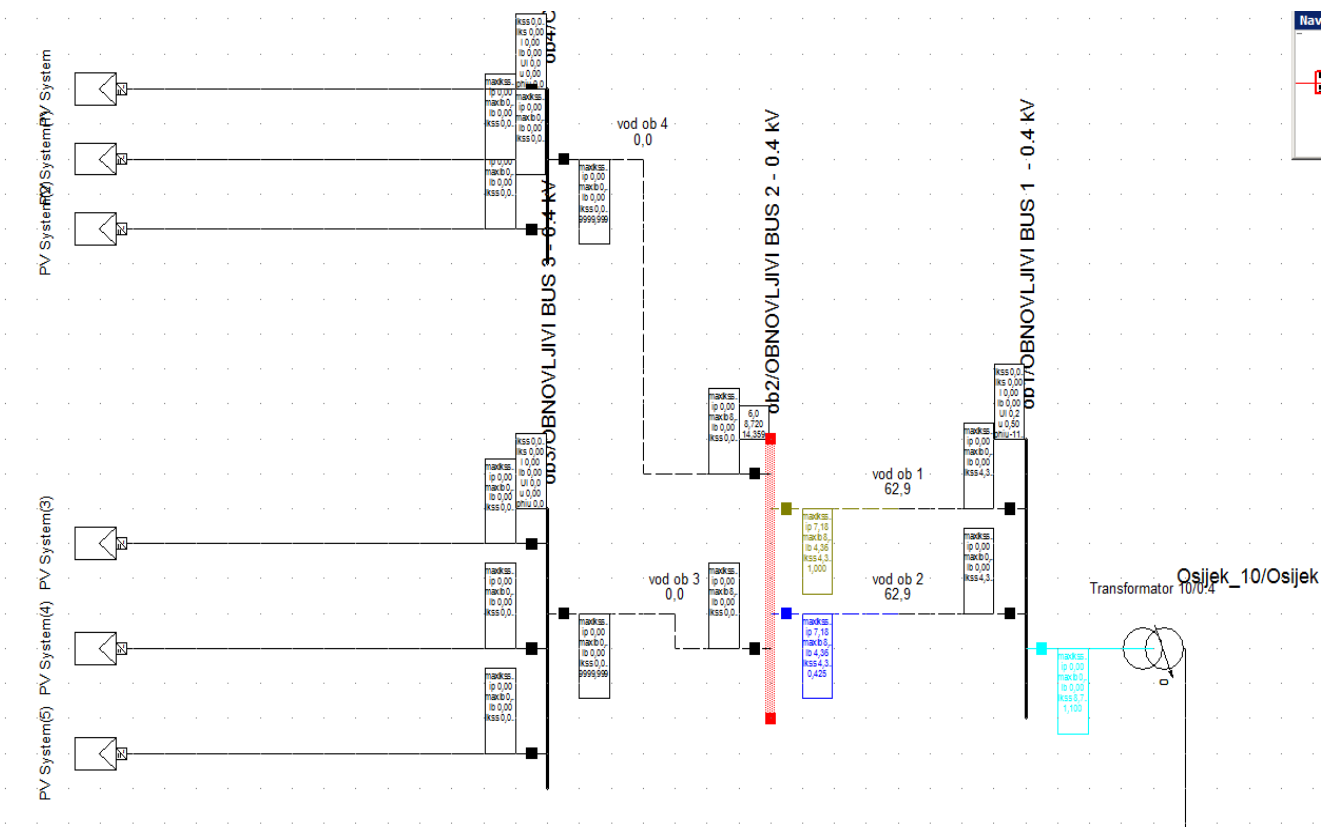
Nav

PV System
PV System(1)
PV System(2)

ob4/O
Ikss 0,0
Iks 0,00
I 0,00
Ib 0,00
Ul 0,0
u 0,00

maxIkss.
ip 0,00
maxIb 0,.
Ib 0,00
Ikss 0,0.

maxIkss.
ip 0,00
maxIb 0,.
Ib 0,00
Ikss 0,0.

ip 0,00
maxIb 0,.
Ib 0,00
Ikss 0,0.

vod ob 4
0,0

maxIkss.
ip 0,00
maxIb 0,.
Ib 0,00
Ikss 0,0.
9999,999

ob3/OBNOVLJIVI BUS 3 - 0.4 kV

ob2/OBNOVLJIVI BUS 2 - 0.4 kV

ob1/OBNOVLJIVI BUS 1 - 0.4 kV

Ikss 0,0
Iks 0,00
I 0,00
Ib 0,00
Ul 0,2
u 0,50
phiu -11.

maxIkss.
ip 0,00
maxIb 0,.
Ib 0,00
Ikss 4,3.

maxIkss.
ip 0,00
maxIb 0,.
Ib 0,00
Ikss 4,3.

maxIkss.
ip 0,00
maxIb 0,.
Ib 0,00
Ikss 0,0.

6,0
8,720
14,359

vod ob 1
62,9

maxIkss.
ip 7,18
maxIb 8,.
Ib 4,36
Ikss 4,3.
1,000

vod ob 2
62,9

maxIkss.
ip 7,18
maxIb 8,.
Ib 4,36
Ikss 4,3.
0,425

Ikss 0,0
Iks 0,00
I 0,00
Ib 0,00
Ul 0,0
u 0,00
phiu 0,0

maxIkss.
ip 0,00
maxIb 0,.
Ib 0,00
Ikss 0,0.

PV System(3)

maxIkss.
ip 0,00
maxIb 0,.
Ib 0,00
Ikss 0,0.

PV System(4)

vod ob 3
0,0

maxIkss.
ip 0,00
maxIb 0,.
Ib 0,00
Ikss 0,0.

maxIkss.
ip 0,00
maxIb 0,.
Ib 0,00
Ikss 0,0.
9999,999

maxIkss.
ip 0,00
maxIb 0,.
Ib 0,00
Ikss 0,0.

PV System(5)

Osijek_10/Osijek
Transformator 10/0.4

maxIkss.
ip 0,00
maxI 0,.
Ib 0,00
Ikss 5,7.
1,100

0